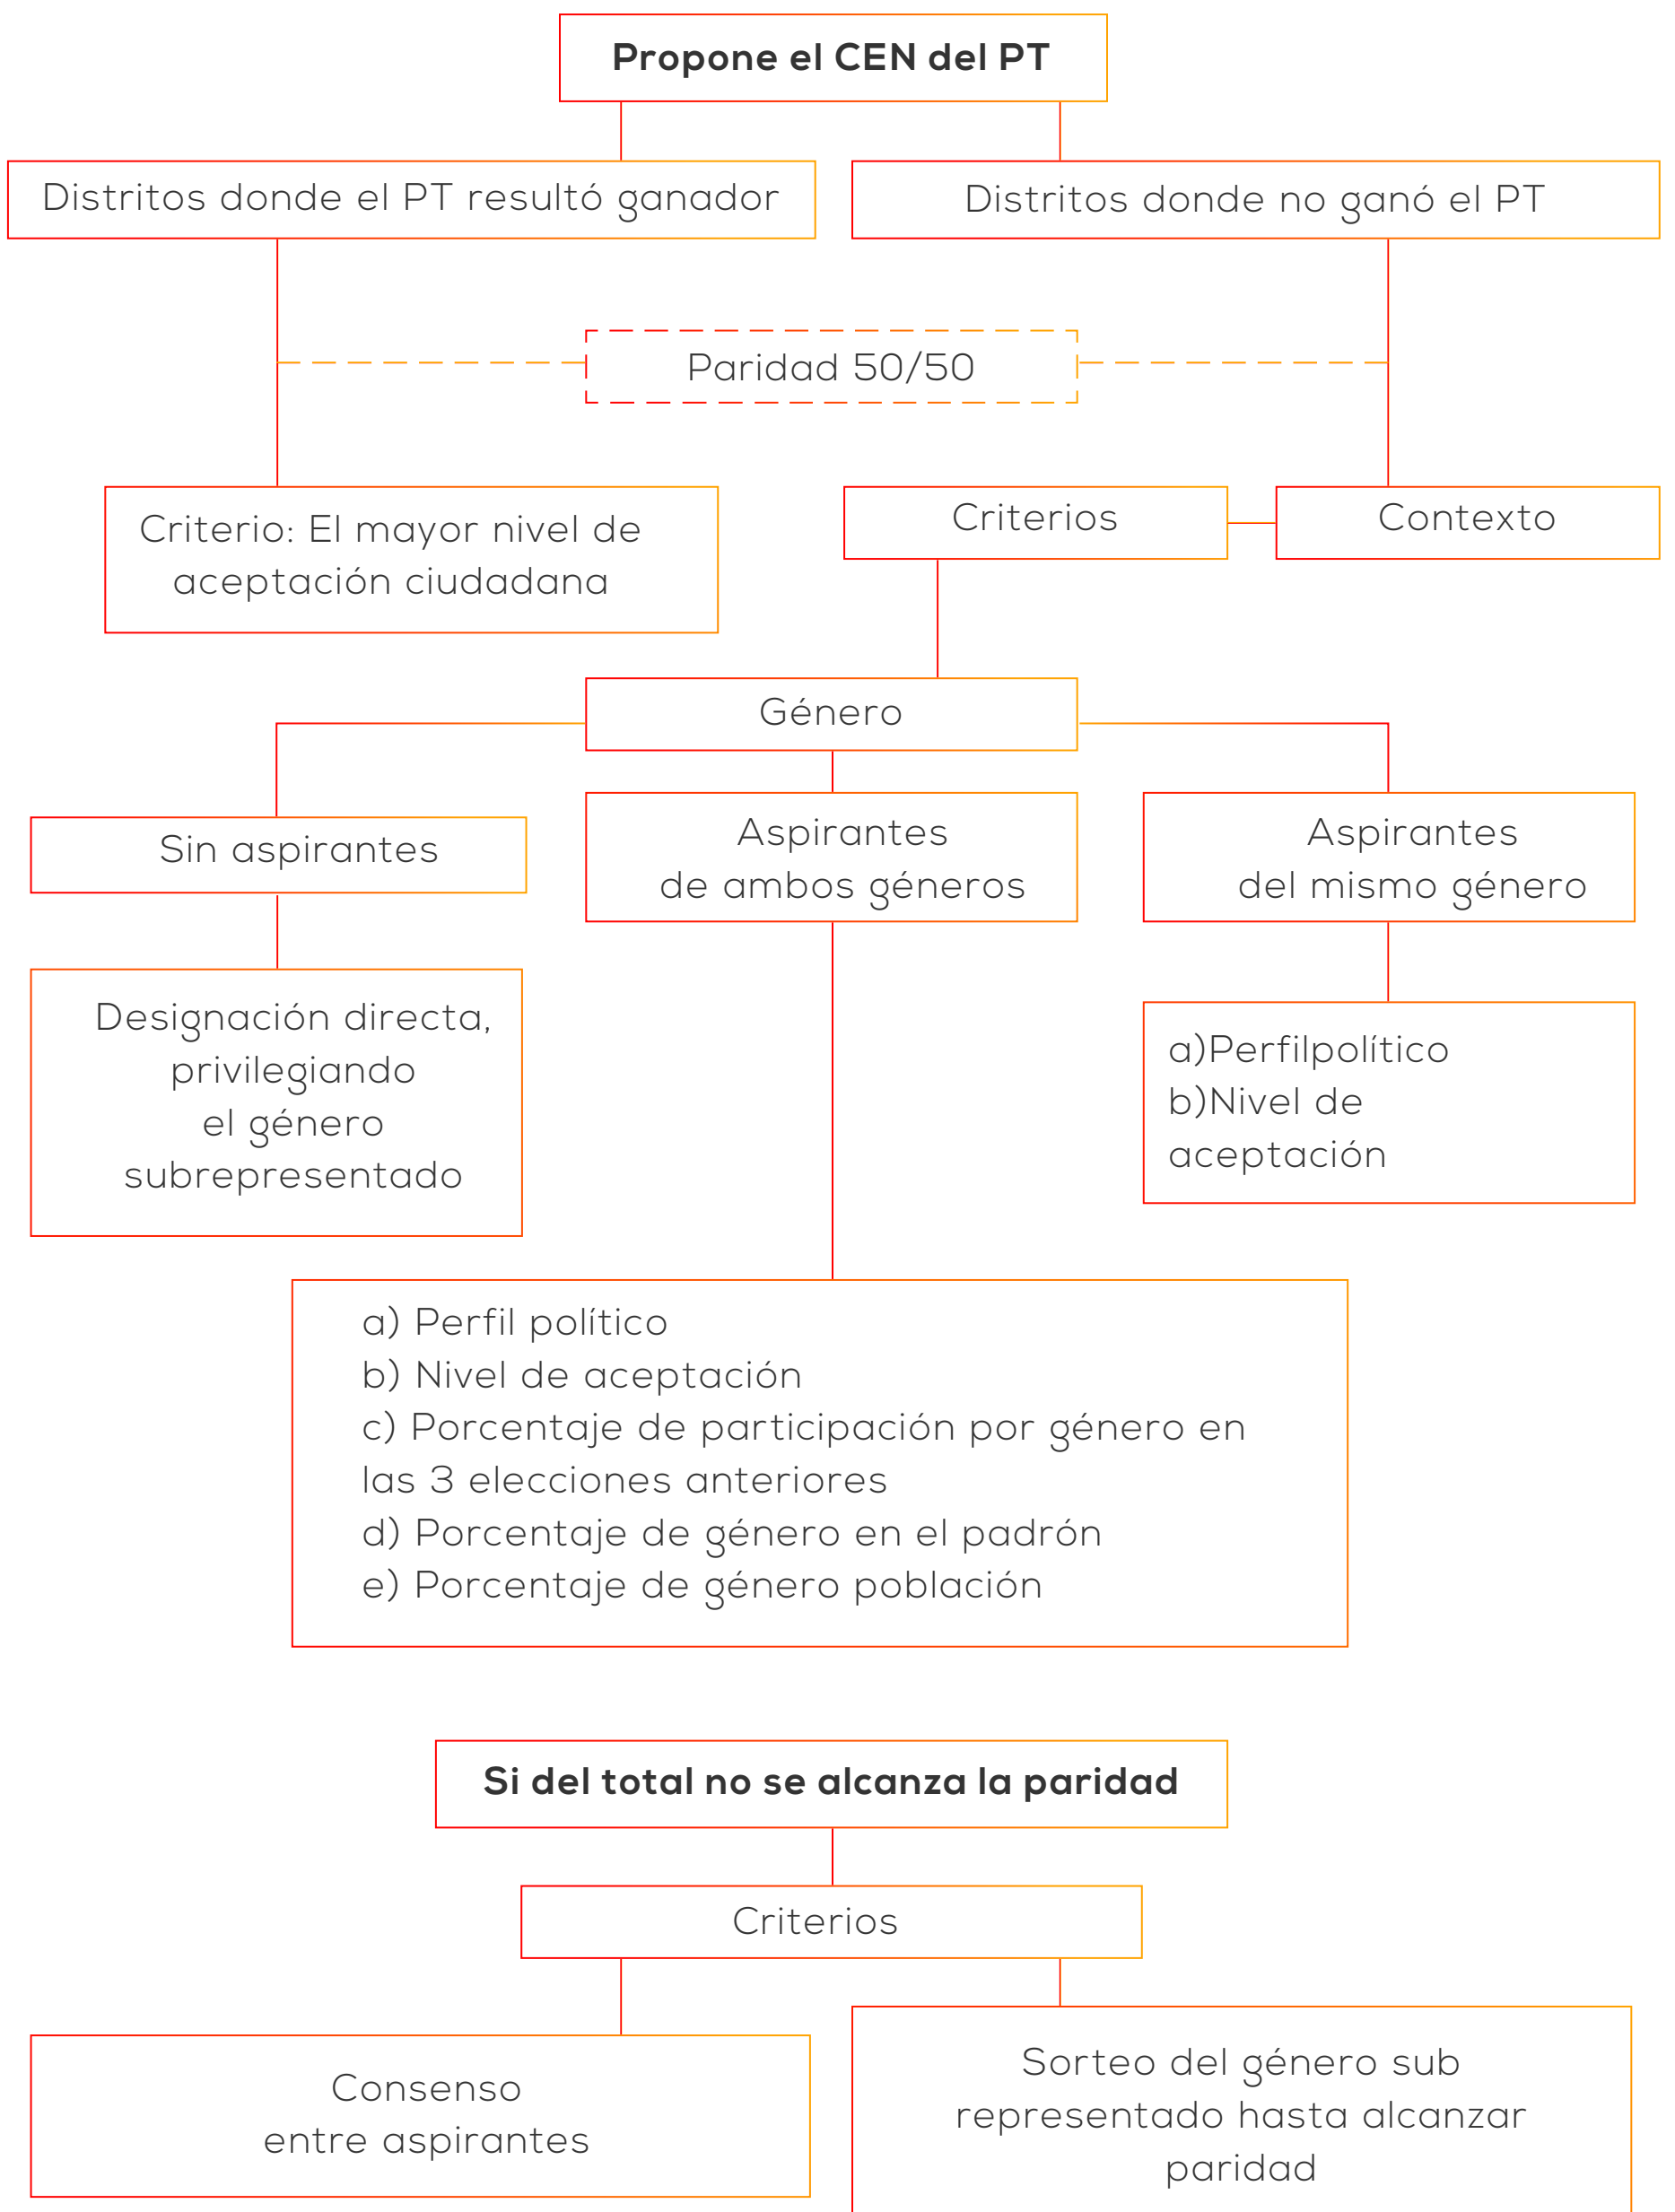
Propone el CEN del PT

Distritos donde el PT resultó ganador

Distritos donde no ganó el PT

Paridad 50/50

Criterio: El mayor nivel de aceptación ciudadana

Criterios

Contexto

Género

Sin aspirantes

Aspirantes de ambos géneros

Aspirantes del mismo género

Designación directa, privilegiando el género subrepresentado

a)Perfilpolítico
b)Nivel de aceptación

a) Perfil político
b) Nivel de aceptación
c) Porcentaje de participación por género en las 3 elecciones anteriores
d) Porcentaje de género en el padrón
e) Porcentaje de género población

Si del total no se alcanza la paridad

Criterios

Consenso entre aspirantes

Sorteo del género sub representado hasta alcanzar paridad